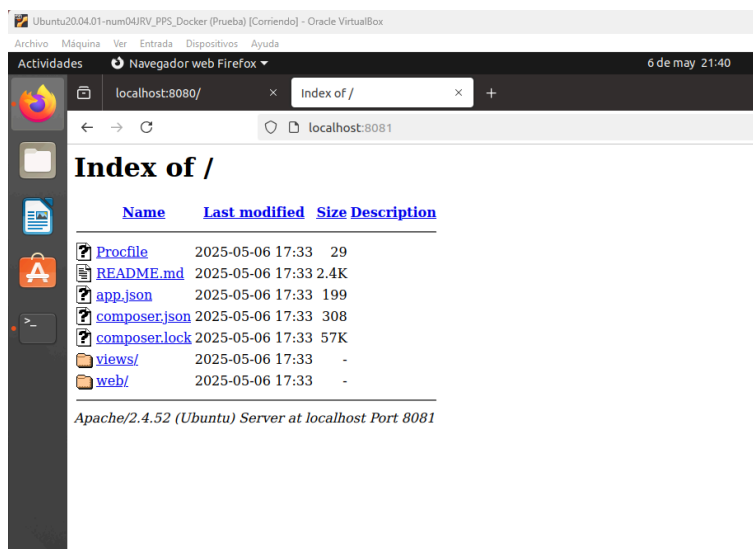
Ubuntu20.04.01-num04JRV_PPS_Docker (Prueba) [Corriendo] - Oracle VirtualBox

Archivo Máquina Ver Entrada Dispositivos Ayuda

Actividades Navegador web Firefox 6 de may 21:40

localhost:8080/ × Index of / × +

localhost:8081

# Index of /

| Name | Last modified | Size | Description |
|---|---|---|---|
| Procfile | 2025-05-06 17:33 | 29 | |
| README.md | 2025-05-06 17:33 | 2.4K | |
| app.json | 2025-05-06 17:33 | 199 | |
| composer.json | 2025-05-06 17:33 | 308 | |
| composer.lock | 2025-05-06 17:33 | 57K | |
| views/ | 2025-05-06 17:33 | - | |
| web/ | 2025-05-06 17:33 | - | |

Apache/2.4.52 (Ubuntu) Server at localhost Port 8081